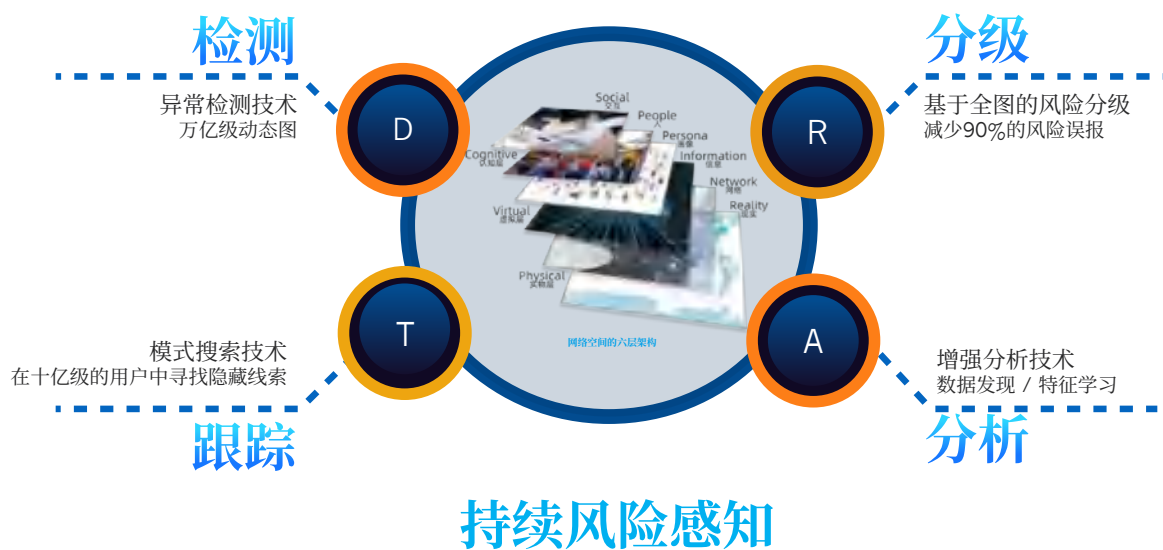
检测

异常检测技术
万亿级动态图

D

分级

基于全图的风险分级
减少90%的风险误报

R

Social
交互
People
Persona
身份
Cognitive
认知层
Information
信息
Network
网络
Virtual
虚拟层
Reality
现实
Physical
实体层

网络空间的六层架构

T

模式搜索技术
在十亿级的用户中寻找隐藏线索

跟踪

A

增强分析技术
数据发现 / 特征学习

分析

持续风险感知